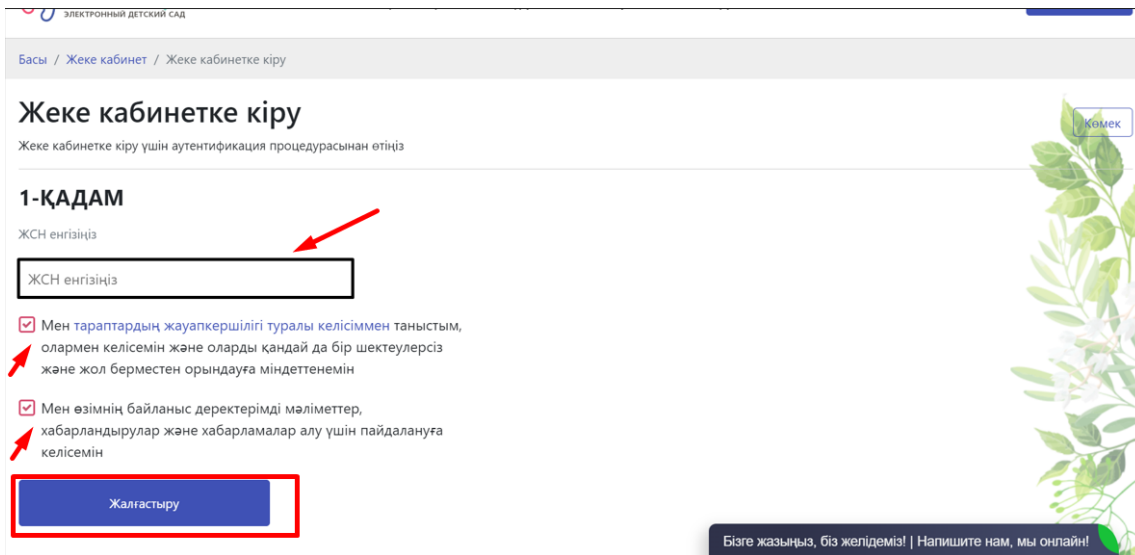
ЭЛЕКТРОННЫЙ ДЕТСКИЙ САД

Басы / Жеке кабинет / Жеке кабинетке кіру

Жеке кабинетке кіру

Көмек

Жеке кабинетке кіру үшін аутентификация процедурасынан өтіңіз

1-ҚАДАМ

ЖСН енгізіңіз

ЖСН енгізіңіз

Мен тараптардың жауапкершілігі туралы келісіммен таныстым, олармен келісемін және оларды қандай да бір шектеулерсіз және жол берместен орындауға міндеттенемін

Мен өзімнің байланыс деректерімді мәліметтер, хабарландырулар және хабарламалар алу үшін пайдалануға келісемін

Жалғастыру

Бізге жазыңыз, біз желідеміз! | Напишите нам, мы онлайн!